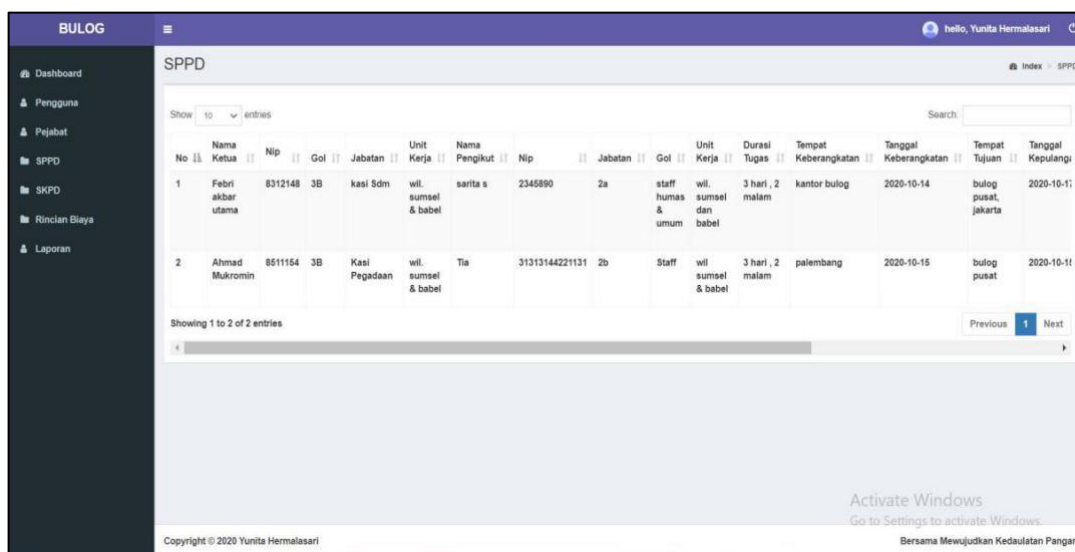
BULOG

hello, Yunita Hermalasari

Dashboard
Pengguna
Pejabat
SPPD
SKPD
Rincian Biaya
Laporan

SPPD

Index > SPPD

Show 10 entries

Search:

| No | Nama Ketua | Nip | Gol | Jabatan | Unit Kerja | Nama Pengikut | Nip | Jabatan | Gol | Unit Kerja | Durasi Tugas | Tempat Keberangkatan | Tanggal Keberangkatan | Tempat Tujuan | Tanggal Kepulanga |
|---|---|---|---|---|---|---|---|---|---|---|---|---|---|---|---|
| 1 | Febri akbar utama | 8312148 | 3B | kasi Sdm | wil. sumsel & babel | sarita s | 2345890 | 2a | staff humas & umum | wil. sumsel dan babel | 3 hari , 2 malam | kantor bulog | 2020-10-14 | bulog pusat, jakarta | 2020-10-1 |
| 2 | Ahmad Mukromin | 8511154 | 3B | Kasi Pegadaan | wil. sumsel & babel | Tia | 31313144221131 | 2b | Staff | wil sumsel & babel | 3 hari , 2 malam | palembang | 2020-10-15 | bulog pusat | 2020-10-1 |

Showing 1 to 2 of 2 entries

Previous 1 Next

Activate Windows
Go to Settings to activate Windows.

Copyright © 2020 Yunita Hermalasari

Bersama Mewujudkan Kedaulatan Pangar